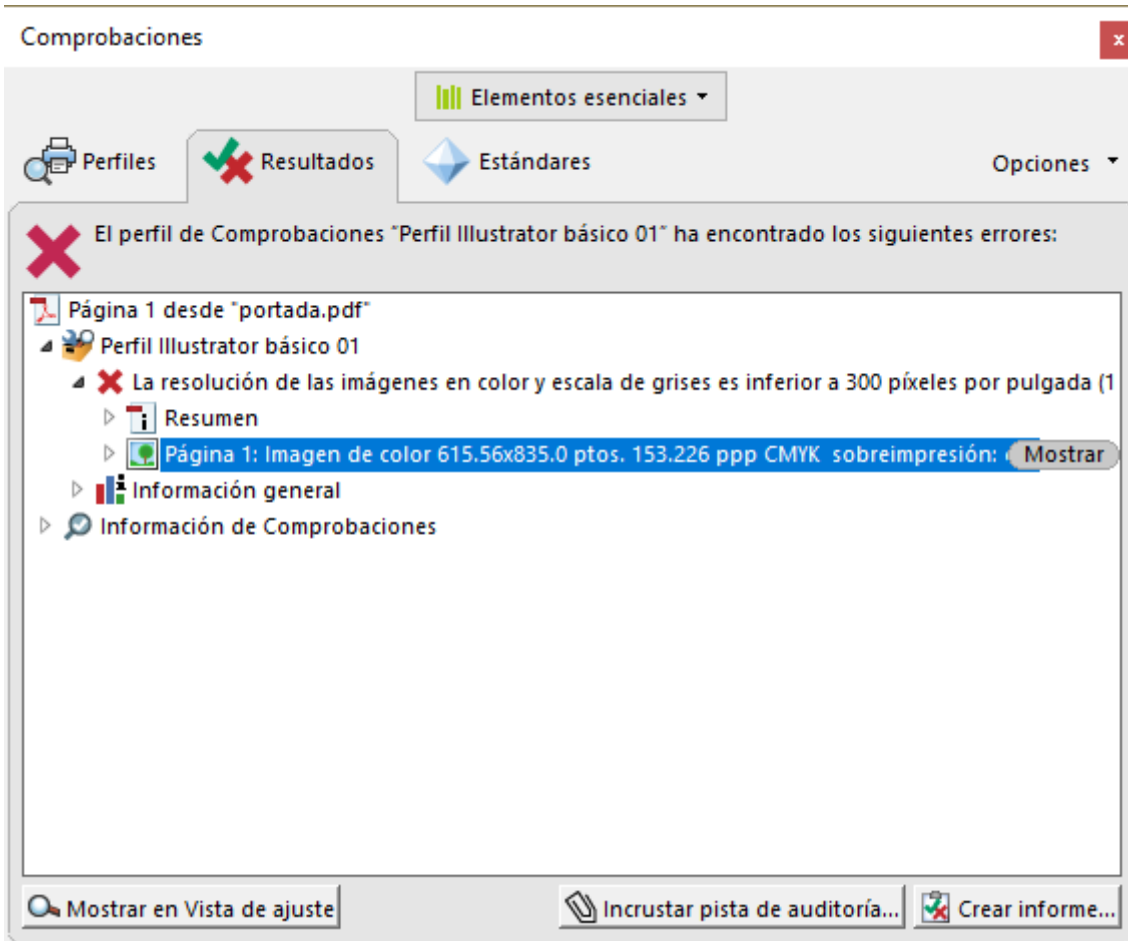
Comprobaciones

x

Elementos esenciales ▾

Perfiles

Resultados

Estándares

Opciones ▾

El perfil de Comprobaciones "Perfil Illustrator básico 01" ha encontrado los siguientes errores:

Página 1 desde "portada.pdf"

Perfil Illustrator básico 01

La resolución de las imágenes en color y escala de grises es inferior a 300 píxeles por pulgada (1

Resumen

Página 1: Imagen de color 615.56x835.0 ptos. 153.226 ppp CMYK sobreimpresión: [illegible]

Mostrar

Información general

Información de Comprobaciones

Mostrar en Vista de ajuste

Incrustar pista de auditoría...

Crear informe...